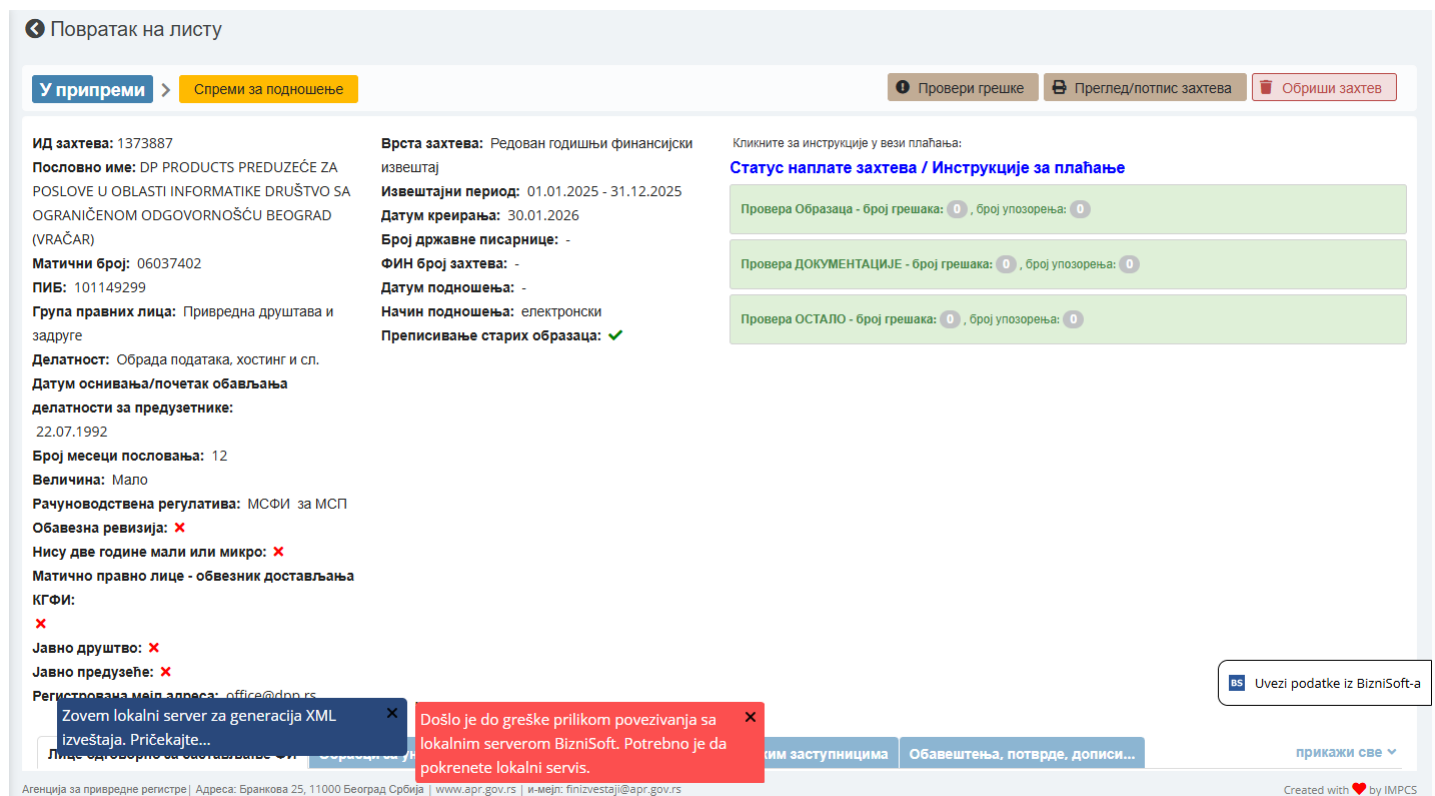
Повратак на листу

У припреми > Спреми за подношење

Провери грешке | Преглед/потпис захтева | Обриши захтев

**ИД захтева:** 1373887
**Пословно име:** DP PRODUCTS PREDUZEĆE ZA POSLOVE U OBLASTI INFORMATIKE DRUŠTVO SA OGRANIČENOM ODGOVORNOŠĆU BEOGRAD (VRAČAR)
**Матични број:** 06037402
**ПИБ:** 101149299
**Група правних лица:** Привредна друштава и задруге
**Делатност:** Обрада података, хостинг и сл.
**Датум оснивања/почетак обављања делатности за предузетнике:** 22.07.1992
**Број месеци пословања:** 12
**Величина:** Мало
**Рачуноводствена регулатива:** МСФИ за МСП
**Обавезна ревизија:** ✗
**Нису две године мали или микро:** ✗
**Матично правно лице - обвезник достављања КГФИ:** ✗
**Јавно друштво:** ✗
**Јавно предузеће:** ✗
**Регистрована мејл адреса:** office@dpp.rs

**Врста захтева:** Редован годишњи финансијски извештај
**Извештајни период:** 01.01.2025 - 31.12.2025
**Датум креирања:** 30.01.2026
**Број државне писарнице:** -
**ФИН број захтева:** -
**Датум подношења:** -
**Начин подношења:** електронски
**Преписивање старих образаца:** ✓

Кликните за инструкције у вези плаћања:
Статус наплате захтева / Инструкције за плаћање

Провера Образаца - број грешака: 0, број упозорења: 0
Провера ДОКУМЕНТАЦИЈЕ - број грешака: 0, број упозорења: 0
Провера ОСТАЛО - број грешака: 0, број упозорења: 0

BS Uvezi podatke iz BizniSoft-a

Zovem lokalni server za generacija XML izveštaja. Pričekajte... ×

Došlo je do greške prilikom povezivanja sa lokalnim serverom BizniSoft. Potrebno je da pokrenete lokalni servis. ×

Лице одговорно за састављање ФИ | Обрасци за ун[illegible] | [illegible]ким заступницима | Обавештења, потврде, дописи... | прикажи све

Агенција за привредне регистре| Адреса: Бранкова 25, 11000 Београд Србија | www.apr.gov.rs | и-мејл: finizvestaji@apr.gov.rs
Created with ♥ by IMPCS